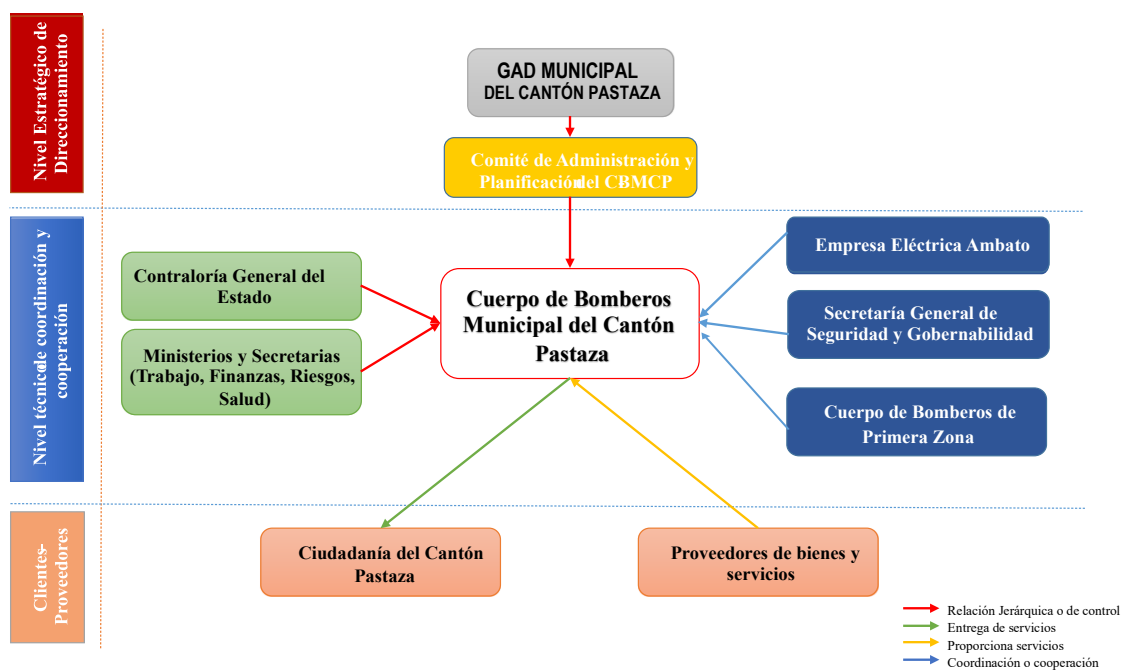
Nivel Estratégico de Direccionamiento

GAD MUNICIPAL DEL CANTÓN PASTAZA

Comité de Administración y Planificación del CBMCP

Nivel técnico de coordinación y cooperación

Contraloría General del Estado

Ministerios y Secretarias (Trabajo, Finanzas, Riesgos, Salud)

Cuerpo de Bomberos Municipal del Cantón Pastaza

Empresa Eléctrica Ambato

Secretaría General de Seguridad y Gobernabilidad

Cuerpo de Bomberos de Primera Zona

Clientes-Proveedores

Ciudadanía del Cantón Pastaza

Proveedores de bienes y servicios

Relación Jerárquica o de control
Entrega de servicios
Proporciona servicios
Coordinación o cooperación